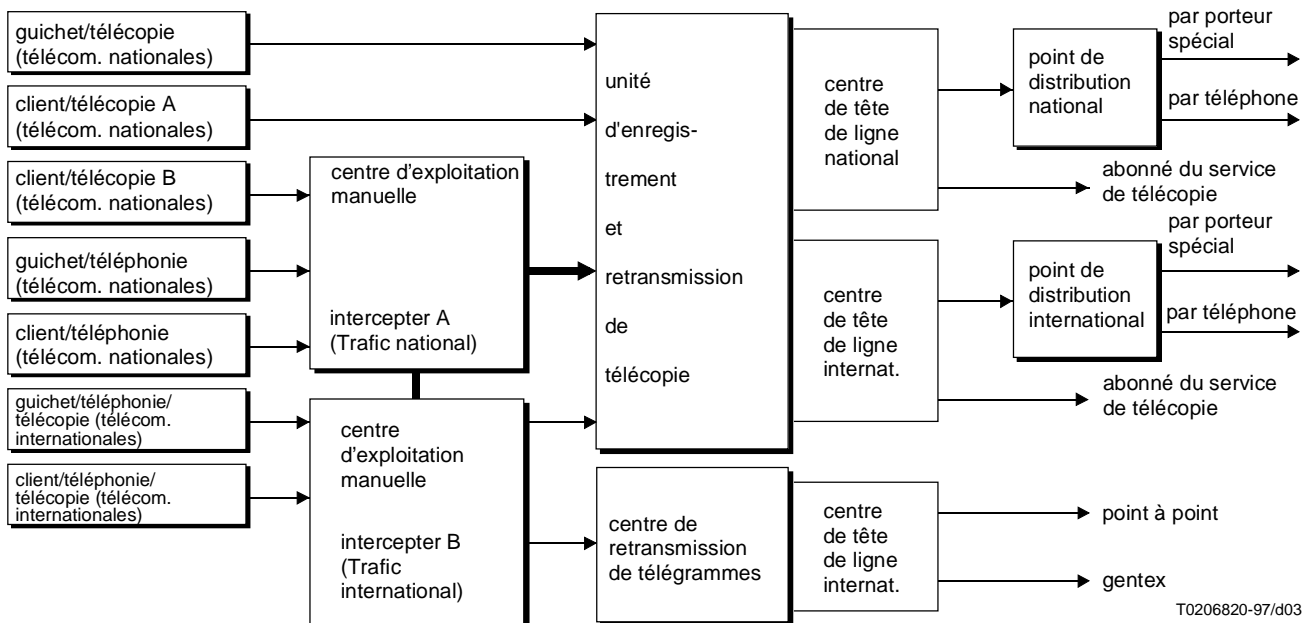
guichet/télécopie (télécom. nationales)

client/télécopie A (télécom. nationales)

client/télécopie B (télécom. nationales)

guichet/téléphonie (télécom. nationales)

client/téléphonie (télécom. nationales)

guichet/téléphonie/ télécopie (télécom. internationales)

client/téléphonie/ télécopie (télécom. internationales)

centre d'exploitation manuelle

intercepter A (Trafic national)

centre d'exploitation manuelle

intercepter B (Trafic international)

unité d'enregistrement et retransmission de télécopie

centre de retransmission de télégrammes

centre de tête de ligne national

centre de tête de ligne internat.

centre de tête de ligne internat.

point de distribution national

point de distribution international

par porteur spécial

par téléphone

abonné du service de télécopie

par porteur spécial

par téléphone

abonné du service de télécopie

point à point

gentex

T0206820-97/d03